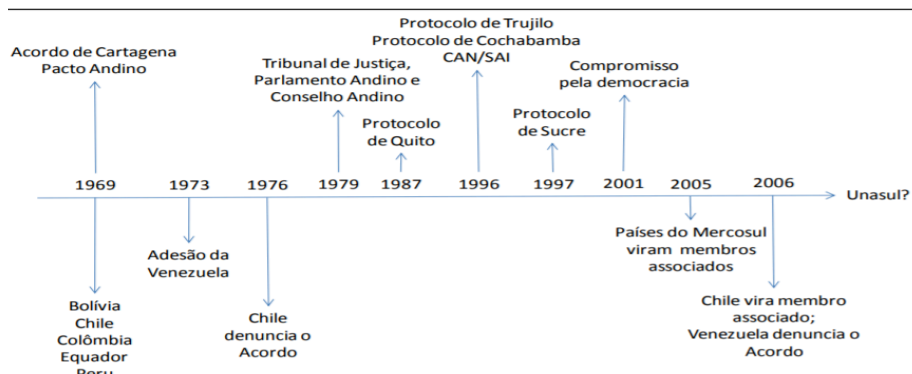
Acordo de Cartagena
Pacto Andino

Tribunal de Justiça, Parlamento Andino e Conselho Andino

Protocolo de Quito

Protocolo de Trujilo
Protocolo de Cochabamba
CAN/SAI

Protocolo de Sucre

Compromisso pela democracia

1969 1973 1976 1979 1987 1996 1997 2001 2005 2006 Unasul?

Bolívia
Chile
Colômbia
Equador
Peru

Adesão da Venezuela

Chile denuncia o Acordo

Países do Mercosul viram membros associados

Chile vira membro associado;
Venezuela denuncia o Acordo